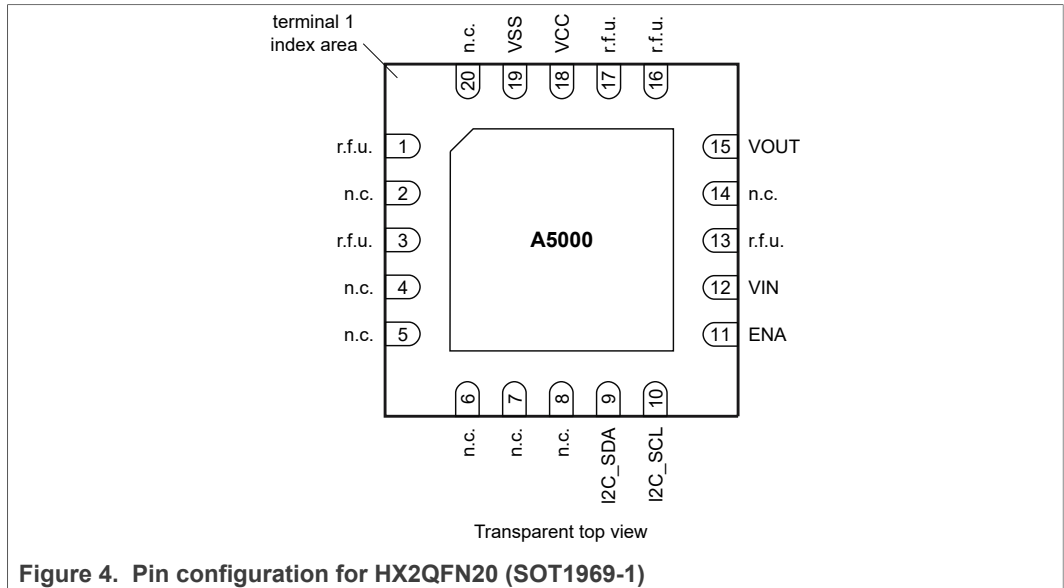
terminal 1 index area

n.c. 20
VSS 19
VCC 18
r.f.u. 17
r.f.u. 16

r.f.u. 1
n.c. 2
r.f.u. 3
n.c. 4
n.c. 5

A5000

15 VOUT
14 n.c.
13 r.f.u.
12 VIN
11 ENA

6 n.c.
7 n.c.
8 n.c.
9 I2C_SDA
10 I2C_SCL

Transparent top view

Figure 4. Pin configuration for HX2QFN20 (SOT1969-1)